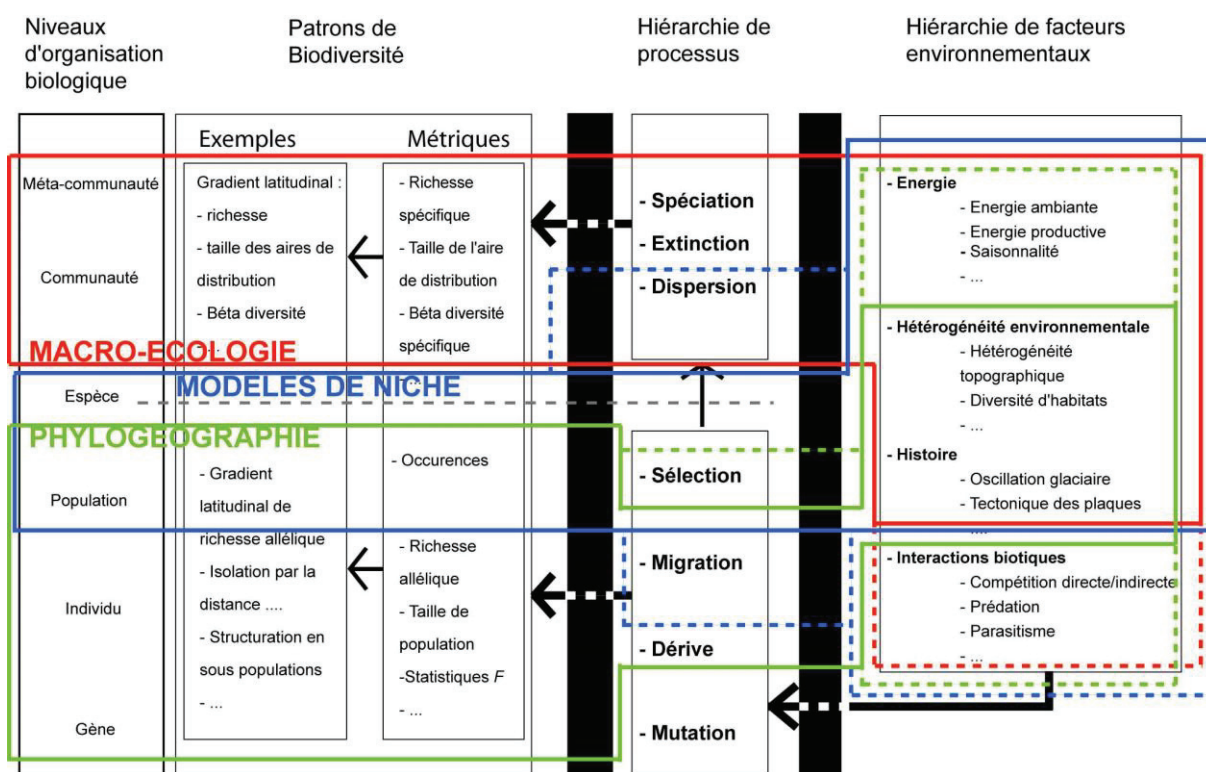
Niveaux d'organisation biologique

Patrons de Biodiversité

Hiérarchie de processus

Hiérarchie de facteurs environnementaux

Exemples

Métriques

Méta-communauté

Communauté

Espèce

Population

Individu

Gène

Gradient latitudinal :
- richesse
- taille des aires de distribution
- Bêta diversité
- ...

- Richesse spécifique
- Taille de l'aire de distribution
- Bêta diversité spécifique
- ...

- Gradient latitudinal de richesse allélique
- Isolation par la distance ....
- Structuration en sous populations
- ...

- Occurences

- Richesse allélique
- Taille de population
-Statistiques $F$
- ...

MACRO-ECOLOGIE

MODELES DE NICHE

PHYLOGEOGRAPHIE

- Spéciation
- Extinction
- Dispersion

- Sélection
- Migration
- Dérive
- Mutation

- Energie
- Energie ambiante
- Energie productive
- Saisonnalité
- ...

- Hétérogénéité environnementale
- Hétérogénéité topographique
- Diversité d'habitats
- ...

- Histoire
- Oscillation glaciaire
- Tectonique des plaques
- ...

- Interactions biotiques
- Compétition directe/indirecte
- Prédation
- Parasitisme
- ...